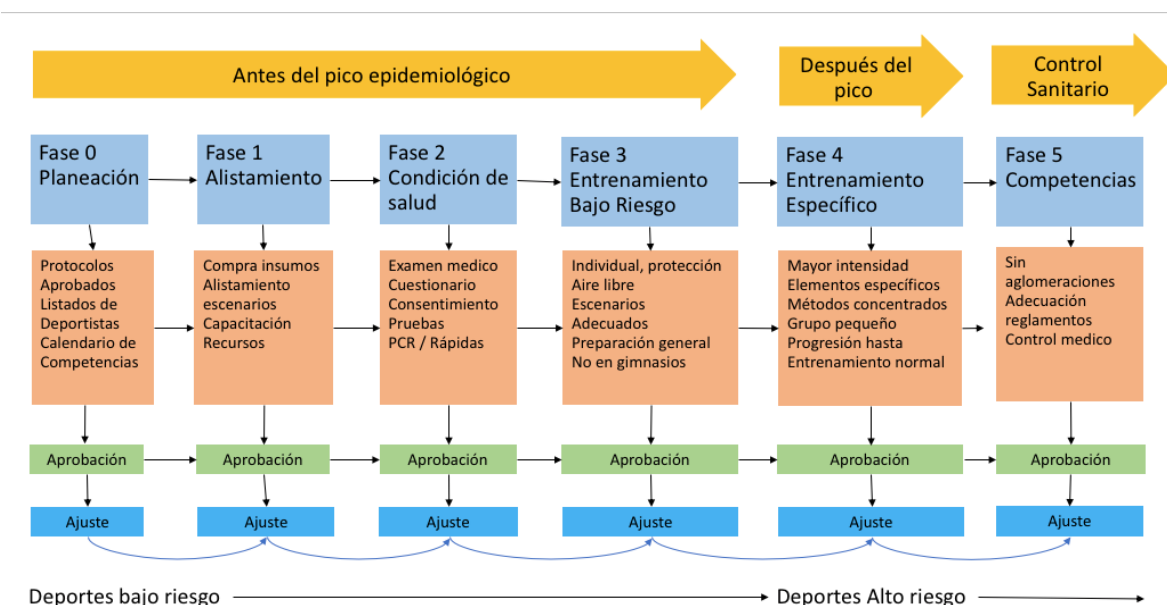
Antes del pico epidemiológico

Después del pico

Control Sanitario

Fase 0 Planeación

Fase 1 Alistamiento

Fase 2 Condición de salud

Fase 3 Entrenamiento Bajo Riesgo

Fase 4 Entrenamiento Específico

Fase 5 Competencias

Protocolos Aprobados Listados de Deportistas Calendario de Competencias

Compra insumos Alistamiento escenarios Capacitación Recursos

Examen medico Cuestionario Consentimiento Pruebas PCR / Rápidas

Individual, protección Aire libre Escenarios Adecuados Preparación general No en gimnasios

Mayor intensidad Elementos específicos Métodos concentrados Grupo pequeño Progresión hasta Entrenamiento normal

Sin aglomeraciones Adecuación reglamentos Control medico

Aprobación

Aprobación

Aprobación

Aprobación

Aprobación

Aprobación

Ajuste

Ajuste

Ajuste

Ajuste

Ajuste

Ajuste

Deportes bajo riesgo

Deportes Alto riesgo